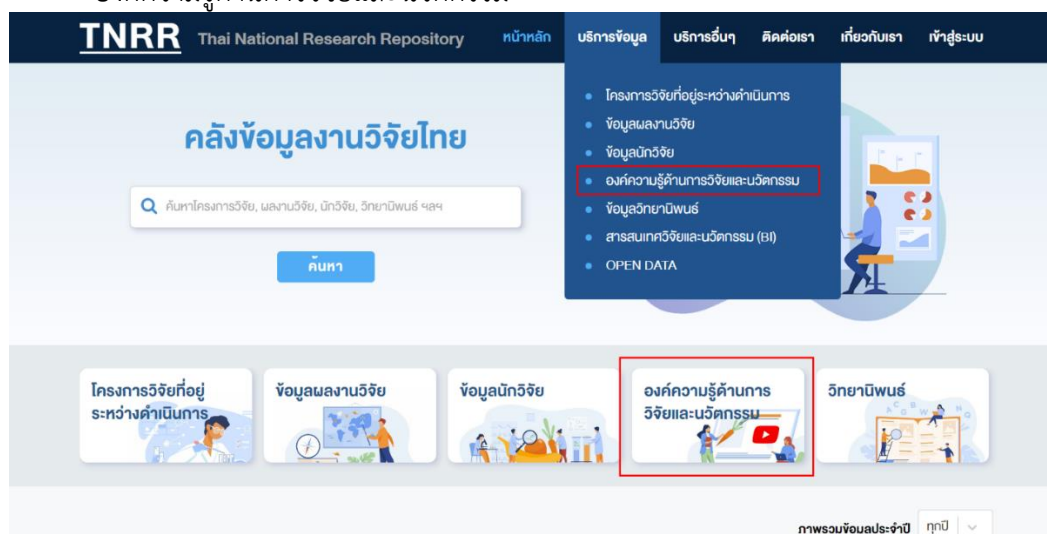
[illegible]

TNRR Thai National Research Repository

หน้าหลัก บริการข้อมูล บริการอื่นๆ ติดต่อเรา เกี่ยวกับเรา เข้าสู่ระบบ

• โครงการวิจัยที่อยู่ระหว่างดำเนินการ
• ข้อมูลผลงานวิจัย
• ข้อมูลนักวิจัย
• องค์ความรู้ด้านการวิจัยและนวัตกรรม
• ข้อมูลวิทยานิพนธ์
• สารสนเทศวิจัยและนวัตกรรม (BI)
• OPEN DATA

คลังข้อมูลงานวิจัยไทย

ค้นหาโครงการวิจัย, ผลงานวิจัย, นักวิจัย, วิทยานิพนธ์ ฯลฯ

ค้นหา

โครงการวิจัยที่อยู่ระหว่างดำเนินการ

ข้อมูลผลงานวิจัย

ข้อมูลนักวิจัย

องค์ความรู้ด้านการวิจัยและนวัตกรรม

วิทยานิพนธ์

ภาพรวมข้อมูลประจำปี ทุกปี